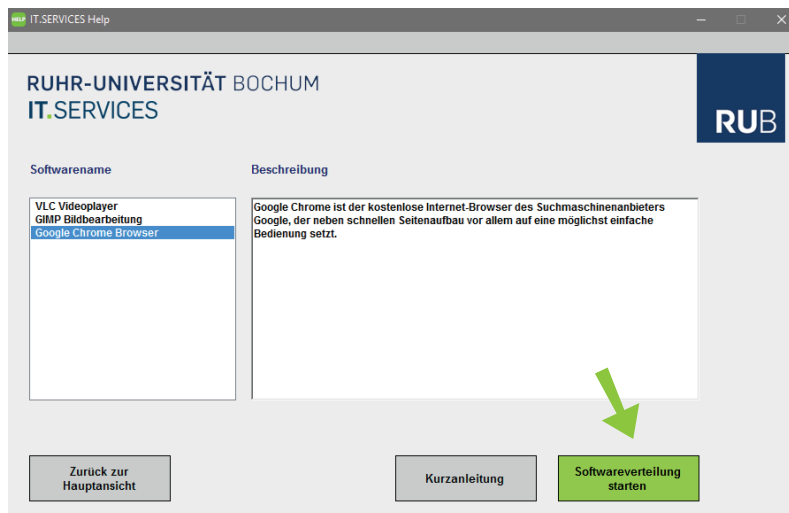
HELP IT.SERVICES Help

RUHR-UNIVERSITÄT BOCHUM
IT.SERVICES

RUB

Softwarename

VLC Videoplayer
GIMP Bildbearbeitung
Google Chrome Browser

Beschreibung

Google Chrome ist der kostenlose Internet-Browser des Suchmaschinenanbieters Google, der neben schnellen Seitenaufbau vor allem auf eine möglichst einfache Bedienung setzt.

Zurück zur Hauptansicht

Kurzanleitung

Softwareverteilung starten